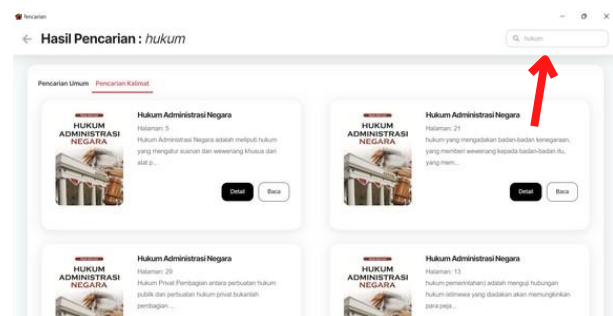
Pencarian

Hasil Pencarian : hukum

hukum

Pencarian Umum Pencarian Kalimat

HUKUM ADMINISTRASI NEGARA

Hukum Administrasi Negara

Halaman: 5

Hukum Administrasi Negara adalah meliputi hukum yang mengatur susunan dan wewenang khusus dari alat p...

Detail Baca

HUKUM ADMINISTRASI NEGARA

Hukum Administrasi Negara

Halaman: 21

hukum yang mengadakan badan-badan kenegaraan, yang memberi wewenang kepada badan-badan itu, yang mem...

Detail Baca

HUKUM ADMINISTRASI NEGARA

Hukum Administrasi Negara

Halaman: 29

Hukum Privat Pembagian antara perbuatan hukum publik dan perbuatan hukum privat bukanlah pembagian ...

HUKUM ADMINISTRASI NEGARA

Hukum Administrasi Negara

Halaman: 13

hukum pemerintahan) adalah menguji hubungan hukum istimewa yang diadakan akan memungkinkan para peja...